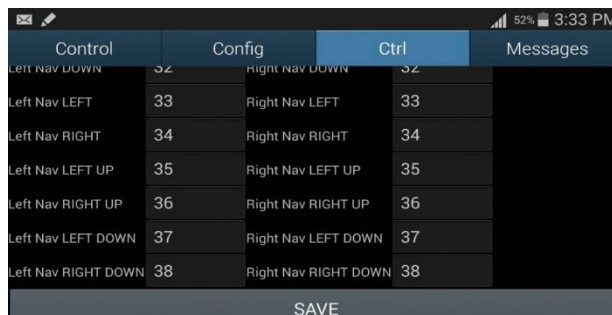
52% 3:33 PM

Control | Config | Ctrl | Messages

| | | | |
|---|---|---|---|
| Left Nav DOWN | 32 | Right Nav DOWN | 32 |
| Left Nav LEFT | 33 | Right Nav LEFT | 33 |
| Left Nav RIGHT | 34 | Right Nav RIGHT | 34 |
| Left Nav LEFT UP | 35 | Right Nav LEFT UP | 35 |
| Left Nav RIGHT UP | 36 | Right Nav RIGHT UP | 36 |
| Left Nav LEFT DOWN | 37 | Right Nav LEFT DOWN | 37 |
| Left Nav RIGHT DOWN | 38 | Right Nav RIGHT DOWN | 38 |

SAVE